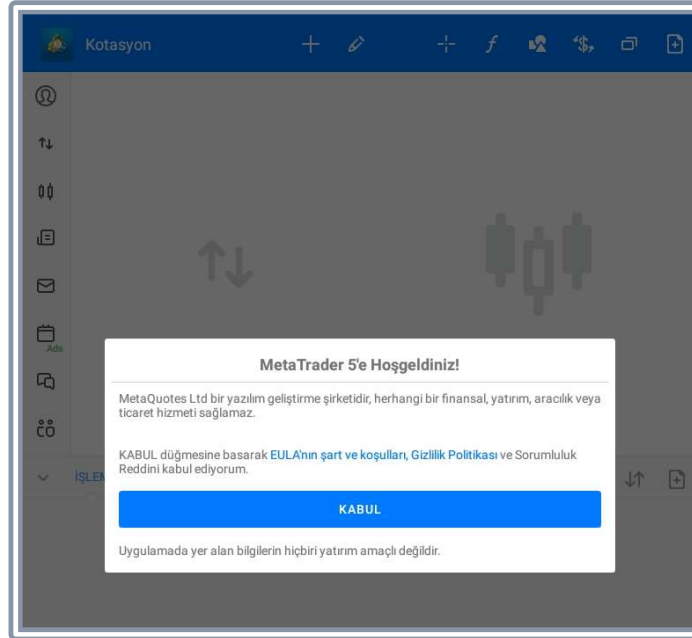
Kotasyon

Ads

İŞLEM

MetaTrader 5'e Hoşgeldiniz!

MetaQuotes Ltd bir yazılım geliştirme şirketidir, herhangi bir finansal, yatırım, aracılık veya ticaret hizmeti sağlamaz.

KABUL düğmesine basarak EULA'nın şart ve koşulları, Gizlilik Politikası ve Sorumluluk Reddini kabul ediyorum.

KABUL

Uygulamada yer alan bilgilerin hiçbiri yatırım amaçlı değildir.